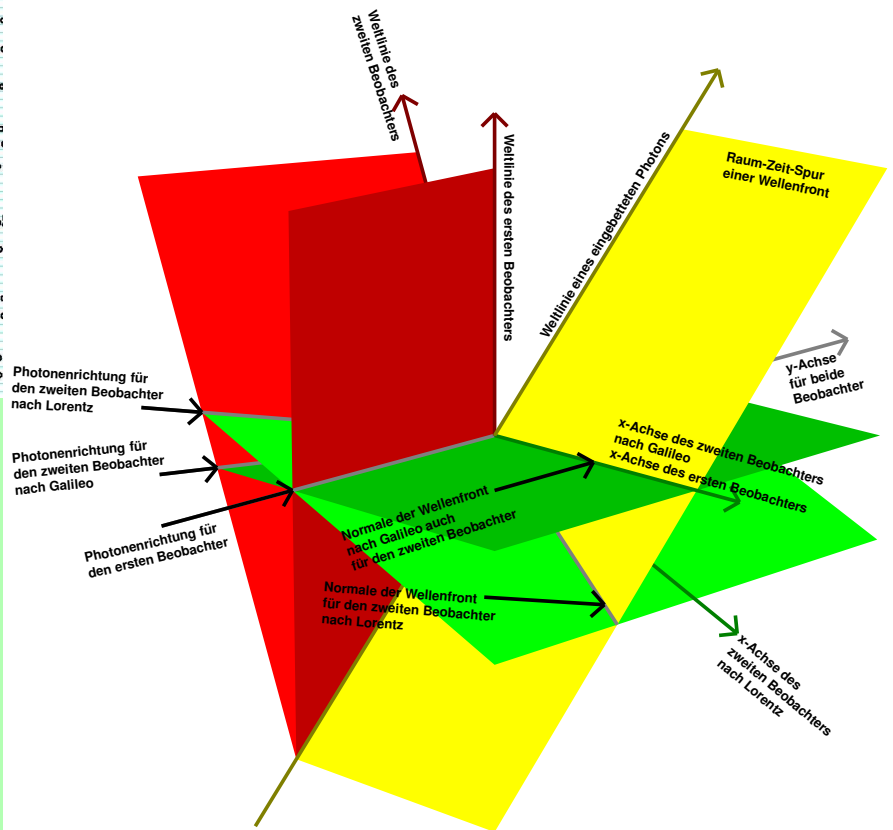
Weltlinie des zweiten Beobachters

Weltlinie des ersten Beobachters

Weltlinie eines eingebetteten Photons

Raum-Zeit-Spur einer Wellenfront

y-Achse für beide Beobachter

Photonenrichtung für den zweiten Beobachter nach Lorentz

Photonenrichtung für den zweiten Beobachter nach Galileo

Photonenrichtung für den ersten Beobachter

x-Achse des zweiten Beobachters nach Galileo
x-Achse des ersten Beobachters

Normale der Wellenfront nach Galileo auch für den zweiten Beobachter

Normale der Wellenfront für den zweiten Beobachter nach Lorentz

x-Achse des zweiten Beobachters nach Lorentz